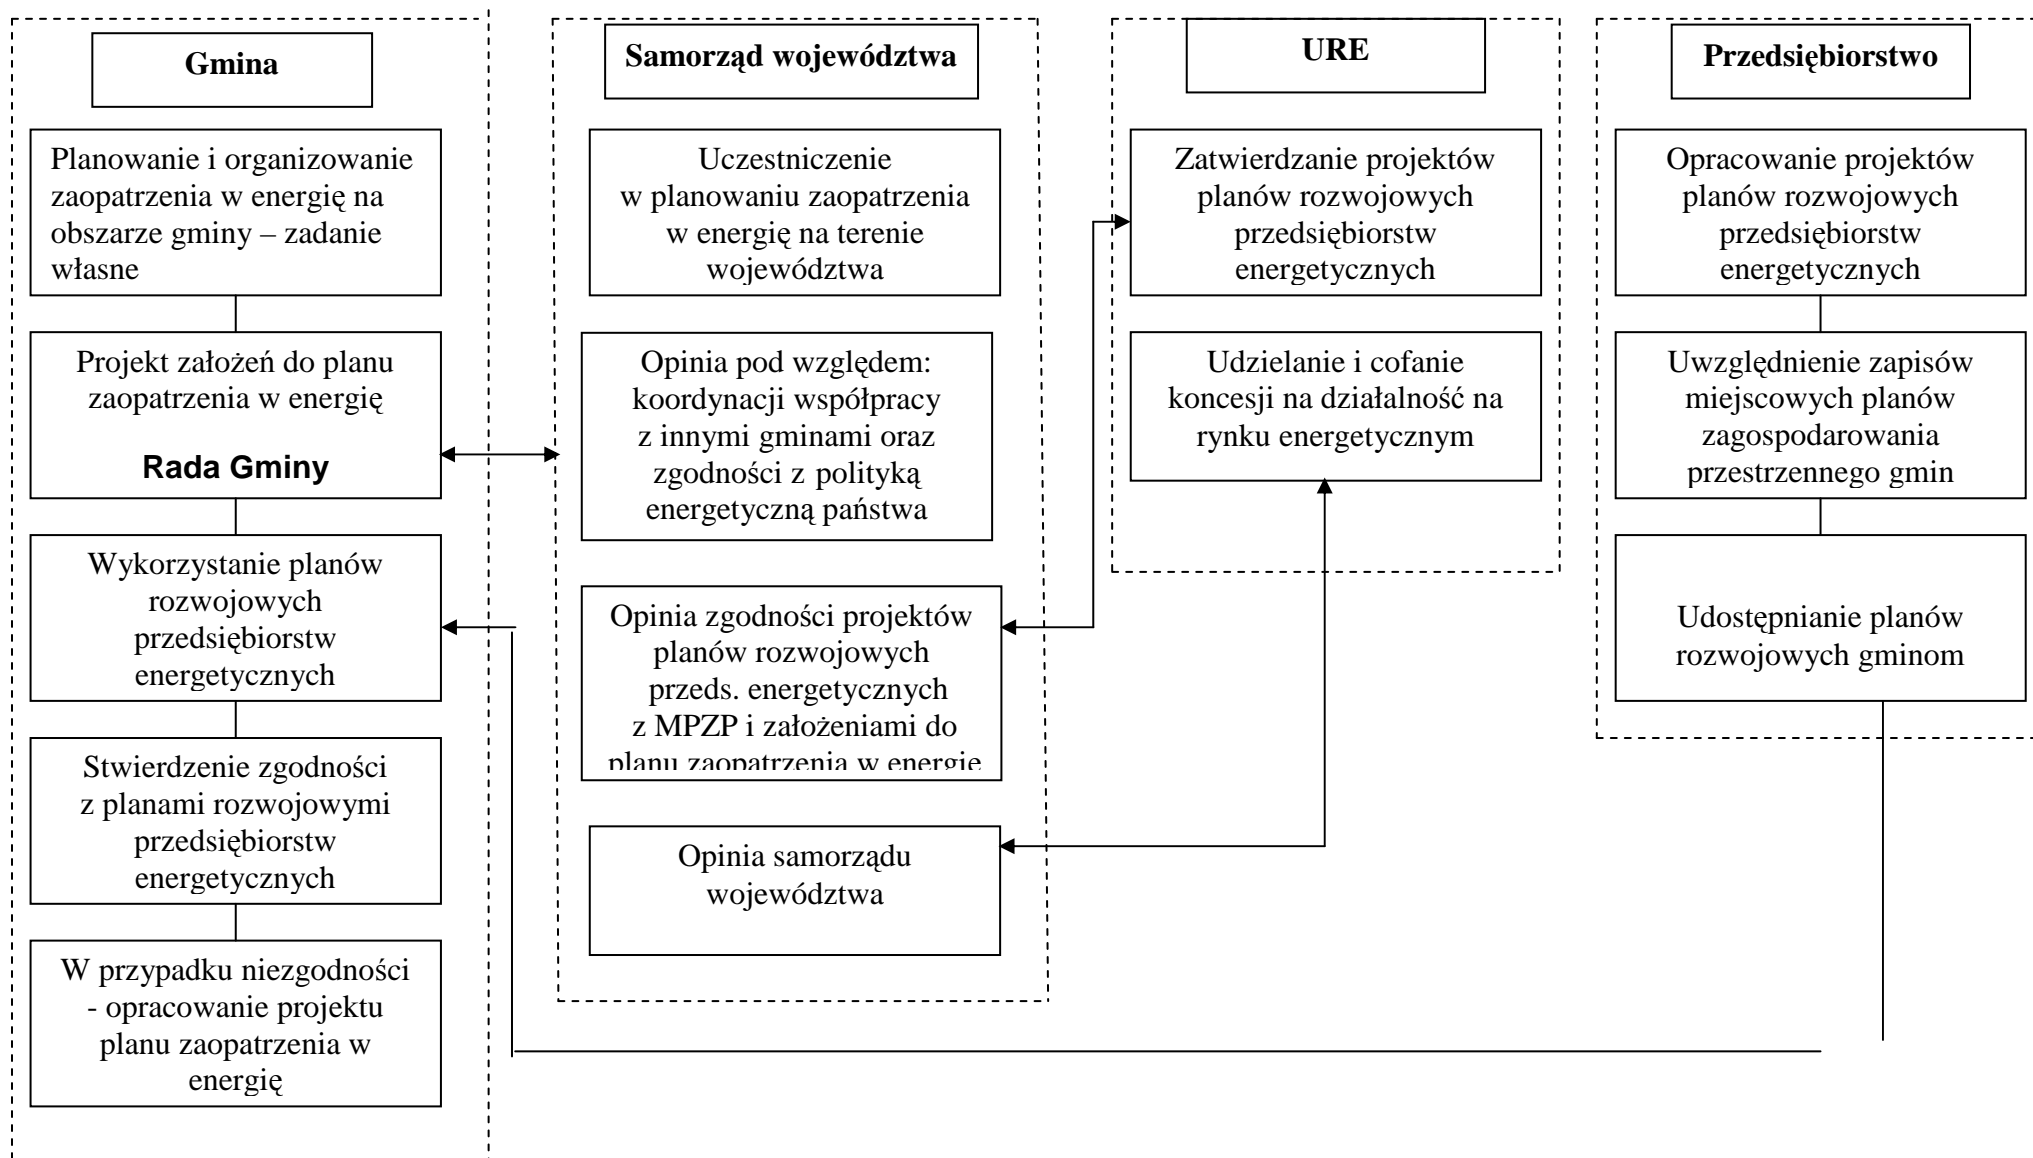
Gmina

Planowanie i organizowanie zaopatrzenia w energię na obszarze gminy – zadanie własne

Projekt założeń do planu zaopatrzenia w energię

Rada Gminy

Wykorzystanie planów rozwojowych przedsiębiorstw energetycznych

Stwierdzenie zgodności z planami rozwojowymi przedsiębiorstw energetycznych

W przypadku niezgodności - opracowanie projektu planu zaopatrzenia w energię

Samorząd województwa

Uczestniczenie w planowaniu zaopatrzenia w energię na terenie województwa

Opinia pod względem: koordynacji współpracy z innymi gminami oraz zgodności z polityką energetyczną państwa

Opinia zgodności projektów planów rozwojowych przeds. energetycznych z MPZP i założeniami do planu zaopatrzenia w energię

Opinia samorządu województwa

URE

Zatwierdzanie projektów planów rozwojowych przedsiębiorstw energetycznych

Udzielanie i cofanie koncesji na działalność na rynku energetycznym

Przedsiębiorstwo

Opracowanie projektów planów rozwojowych przedsiębiorstw energetycznych

Uwzględnienie zapisów miejscowych planów zagospodarowania przestrzennego gmin

Udostępnianie planów rozwojowych gminom